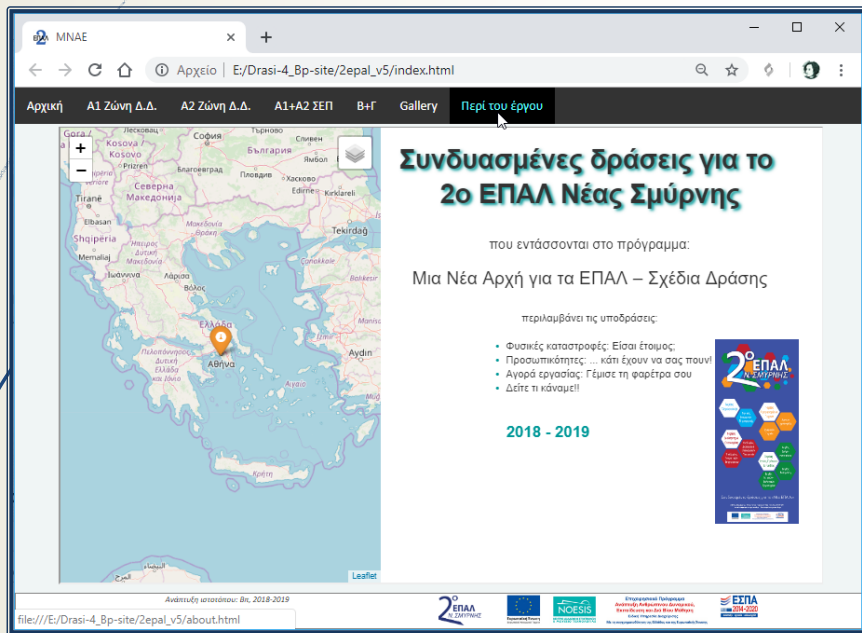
MNAE
Αρχείο | E:/Drasi-4_Bp-site/2epal_v5/index.html

Αρχική | Α1 Ζώνη Δ.Δ. | Α2 Ζώνη Δ.Δ. | Α1+Α2 ΣΕΠ | Β+Γ | Gallery | Περί του έργου

+
−
Kosovo
Σόφια
Σκόπια
Βόρεια Μακεδονία
Tirana
Elbasan
Shqipëria
Θεσσαλονίκη
Tekirdağ
Λάρισα
Βόλος
Ελλάδα
Αθήνα
Κρήτη
Leaflet

Συνδυασμένες δράσεις για το 2ο ΕΠΑΛ Νέας Σμύρνης

που εντάσσονται στο πρόγραμμα:

Μια Νέα Αρχή για τα ΕΠΑΛ – Σχέδια Δράσης

περιλαμβάνει τις υποδράσεις:

- Φυσικές καταστροφές: Είσαι έτοιμος;
- Προσωπικότητες: ... κάτι έχουν να σας πουν!
- Αγορά εργασίας: Γέμισε τη φαρέτρα σου
- Δείτε τι κάναμε!!

2018 - 2019

2ο ΕΠΑΛ Ν. ΣΜΥΡΝΗΣ

Ανάπτυξη ιστοτόπου: Βπ, 2018-2019
file:///E:/Drasi-4_Bp-site/2epal_v5/about.html
2ο ΕΠΑΛ Ν. ΣΜΥΡΝΗΣ
NOESIS
Επιχειρησιακό Πρόγραμμα Ανάπτυξη Ανθρώπινου Δυναμικού, Εκπαίδευση και Διά Βίου Μάθηση
ΕΣΠΑ 2014-2020